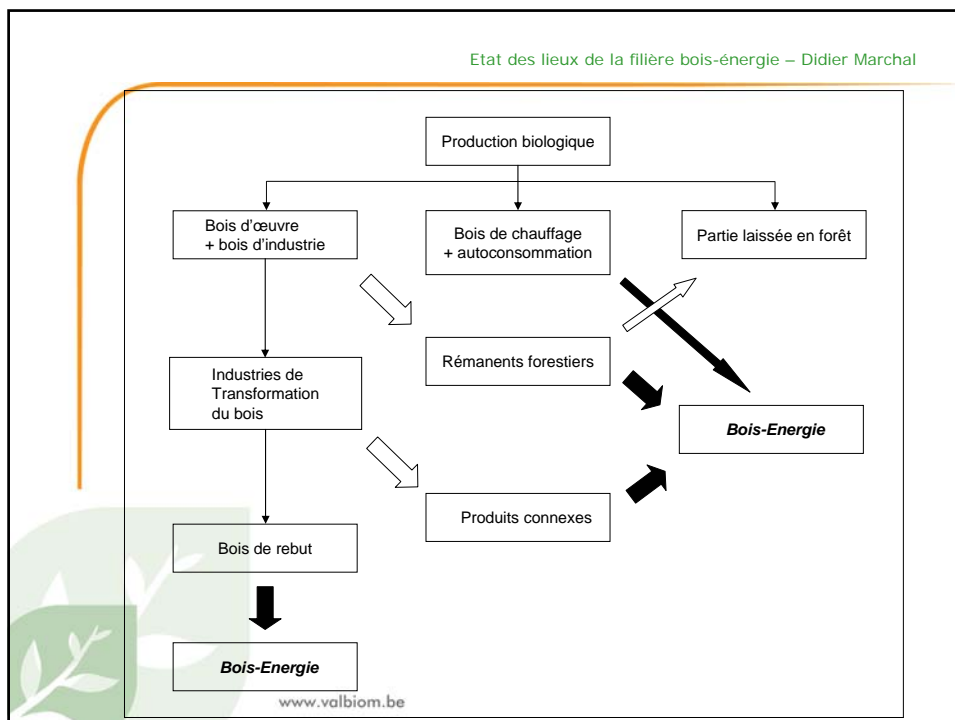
Etat des lieux de la filière bois-énergie – Didier Marchal

Production biologique

Bois d'œuvre + bois d'industrie

Bois de chauffage + autoconsommation

Partie laissée en forêt

Rémanents forestiers

Industries de Transformation du bois

Bois-Energie

Produits connexes

Bois de rebut

Bois-Energie

www.valbiom.be